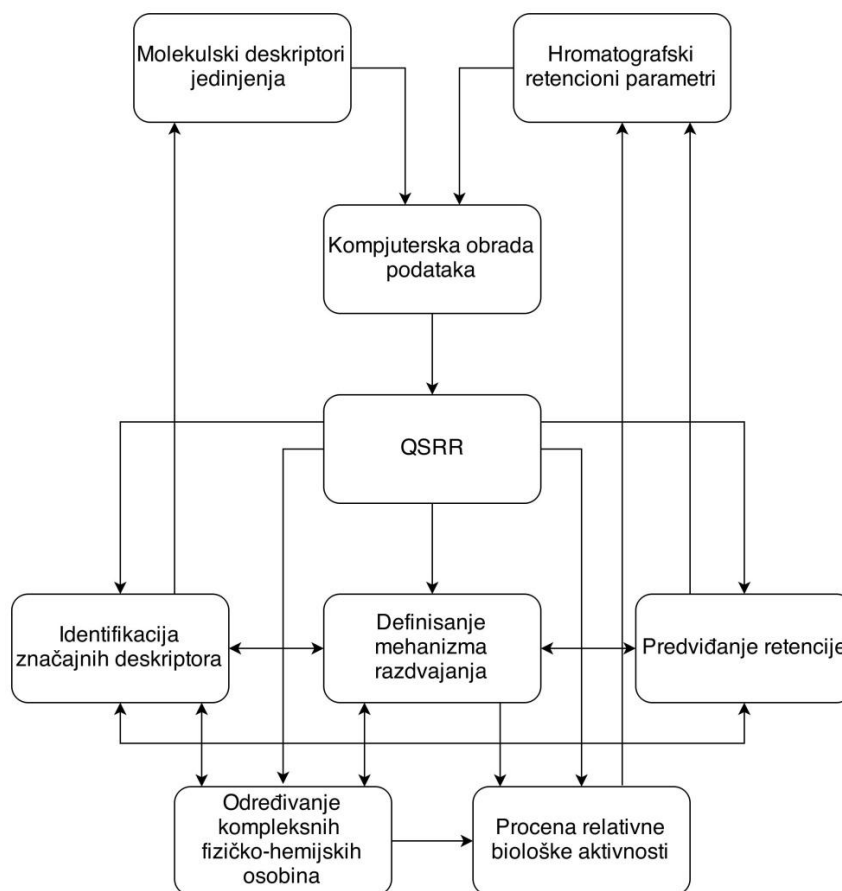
Molekulski deskriptori jedinjenja

Hromatografski retencioni parametri

Kompjuterska obrada podataka

QSRR

Identifikacija značajnih deskriptora

Definisanje mehanizma razdvajanja

Predviđanje retencije

Određivanje kompleksnih fizičko-hemijskih osobina

Procena relativne biološke aktivnosti